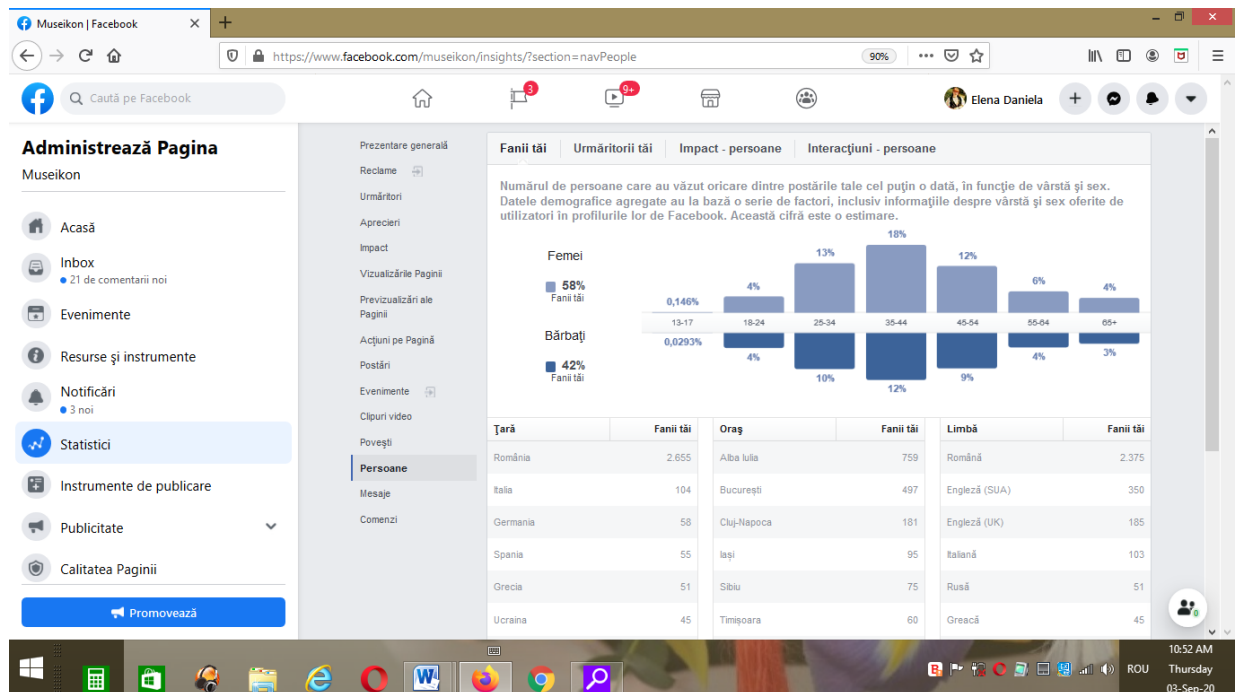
Museikon | Facebook

https://www.facebook.com/museikon/insights/?section=navPeople

90%

Caută pe Facebook

3

9+

Elena Daniela

Administrează Pagina

Museikon

Acasă

Inbox
● 21 de comentarii noi

Evenimente

Resurse și instrumente

Notificări
● 3 noi

Statistici

Instrumente de publicare

Publicitate

Calitatea Paginii

Promovează

Prezentare generală
Reclame
Urmăritori
Aprecieri
Impact
Vizualizările Paginii
Previzualizări ale Paginii
Acțiuni pe Pagină
Postări
Evenimente
Clipuri video
Povești
Persoane
Mesaje
Comenzi

Fanii tăi | Urmăritorii tăi | Impact - persoane | Interacțiuni - persoane

Numărul de persoane care au văzut oricare dintre postările tale cel puțin o dată, în funcție de vârstă și sex. Datele demografice agregate au la bază o serie de factori, inclusiv informațiile despre vârstă și sex oferite de utilizatori în profilurile lor de Facebook. Această cifră este o estimare.

Femei
58%
Fanii tăi

Bărbați
42%
Fanii tăi

0,146% 4% 13% 18% 12% 6% 4%
13-17 18-24 25-34 35-44 45-54 55-64 65+
0,0293% 4% 10% 12% 9% 4% 3%

| Țară | Fanii tăi |
|---|---|
| România | 2.655 |
| Italia | 104 |
| Germania | 58 |
| Spania | 55 |
| Grecia | 51 |
| Ucraina | 45 |

| Oraș | Fanii tăi |
|---|---|
| Alba Iulia | 759 |
| București | 497 |
| Cluj-Napoca | 181 |
| Iași | 95 |
| Sibiu | 75 |
| Timișoara | 60 |

| Limbă | Fanii tăi |
|---|---|
| Română | 2.375 |
| Engleză (SUA) | 350 |
| Engleză (UK) | 185 |
| Italiană | 103 |
| Rusă | 51 |
| Greacă | 45 |

ROU
10:52 AM
Thursday
03-Sep-20